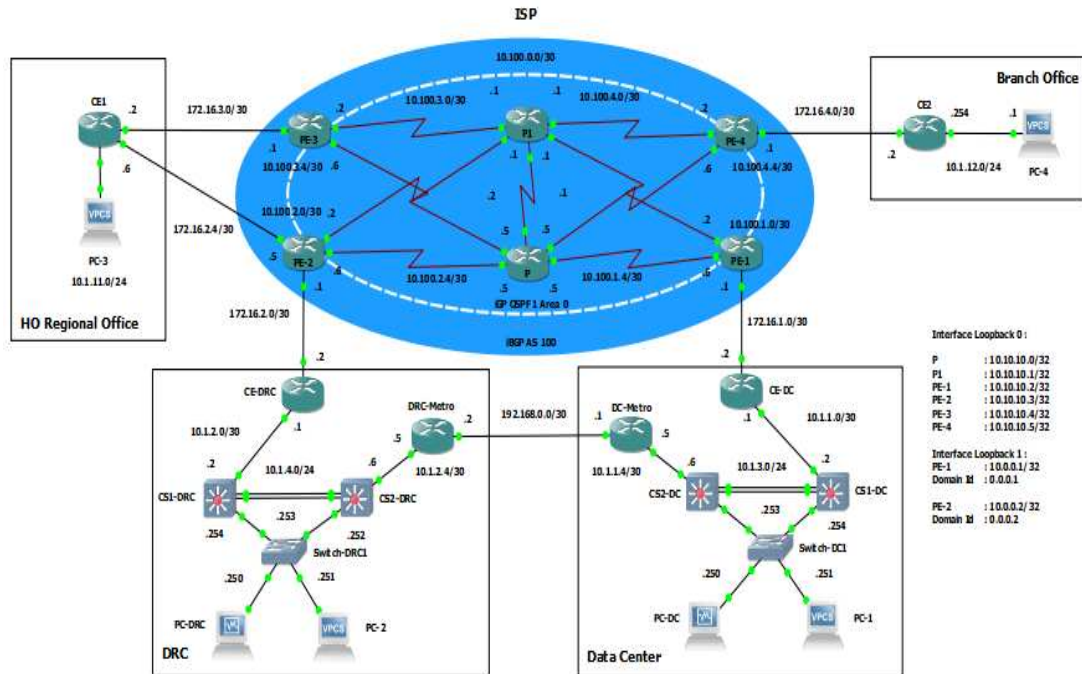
ISP

HO Regional Office

CE1
.2
.6
VPCS
PC-3
10.1.11.0/24
172.16.3.0/30
172.16.2.4/30

10.100.0.0/30
10.100.3.0/30
10.100.4.0/30
.2
.1
.1
.2
PE-3
P1
PE-4
.1
10.100.3.4/30
.6
.1
.1
.1
10.100.4.4/30
.6
10.100.2.0/30
.2
.2
.1
.2
10.100.1.0/30
PE-2
.5
.6
.5
.5
P
PE-1
.6
10.100.2.4/30
10.100.1.4/30
.5
.5
IGP OSPF Area 0
iBGP AS 100
.1
.1
172.16.2.0/30
172.16.1.0/30

Branch Office
172.16.4.0/30
CE2
.254
.1
VPCS
.2
10.1.12.0/24
PC-4

.2
CE-DRC
.1
10.1.2.0/30
DRC-Metro
.2
.5
192.168.0.0/30
.1
DC-Metro
.5
.2
CE-DC
.1
10.1.1.0/30
.2
10.1.4.0/24
.6
10.1.2.4/30
CS1-DRC
CS2-DRC
.254
.253
.252
Switch-DRC1
.250
.251
PC-DRC
VPCS
PC-2
DRC

10.1.1.4/30
.6
10.1.3.0/24
.2
CS2-DC
CS1-DC
.253
.254
Switch-DC1
.250
.251
PC-DC
VPCS
PC-1
Data Center

Interface Loopback 0 :

P : 10.10.10.0/32
P1 : 10.10.10.1/32
PE-1 : 10.10.10.2/32
PE-2 : 10.10.10.3/32
PE-3 : 10.10.10.4/32
PE-4 : 10.10.10.5/32

Interface Loopback 1 :
PE-1 : 10.0.0.1/32
Domain Id : 0.0.0.1

PE-2 : 10.0.0.2/32
Domain Id : 0.0.0.2